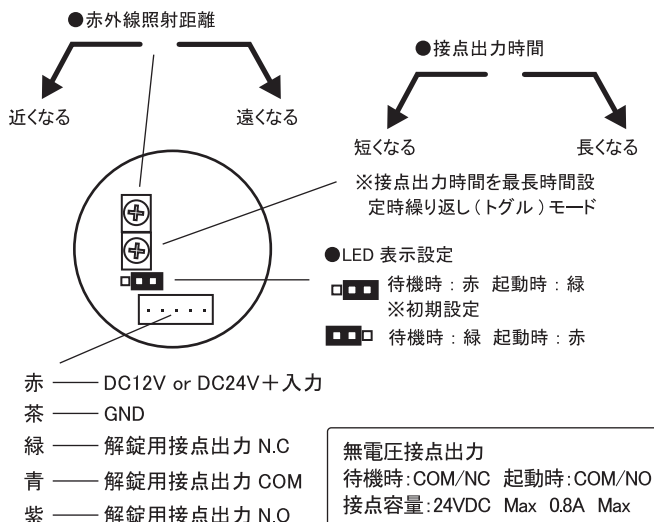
●赤外線照射距離

近くなる

遠くなる

●接点出力時間

短くなる

長くなる

※接点出力時間を最長時間設定時繰り返し（トグル）モード

●LED 表示設定

待機時：赤　起動時：緑
※初期設定

待機時：緑　起動時：赤

赤 —— DC12V or DC24V＋入力
茶 —— GND
緑 —— 解錠用接点出力 N.C
青 —— 解錠用接点出力 COM
紫 —— 解錠用接点出力 N.O

無電圧接点出力
待機時：COM/NC　起動時：COM/NO
接点容量：24VDC　Max　0.8A　Max